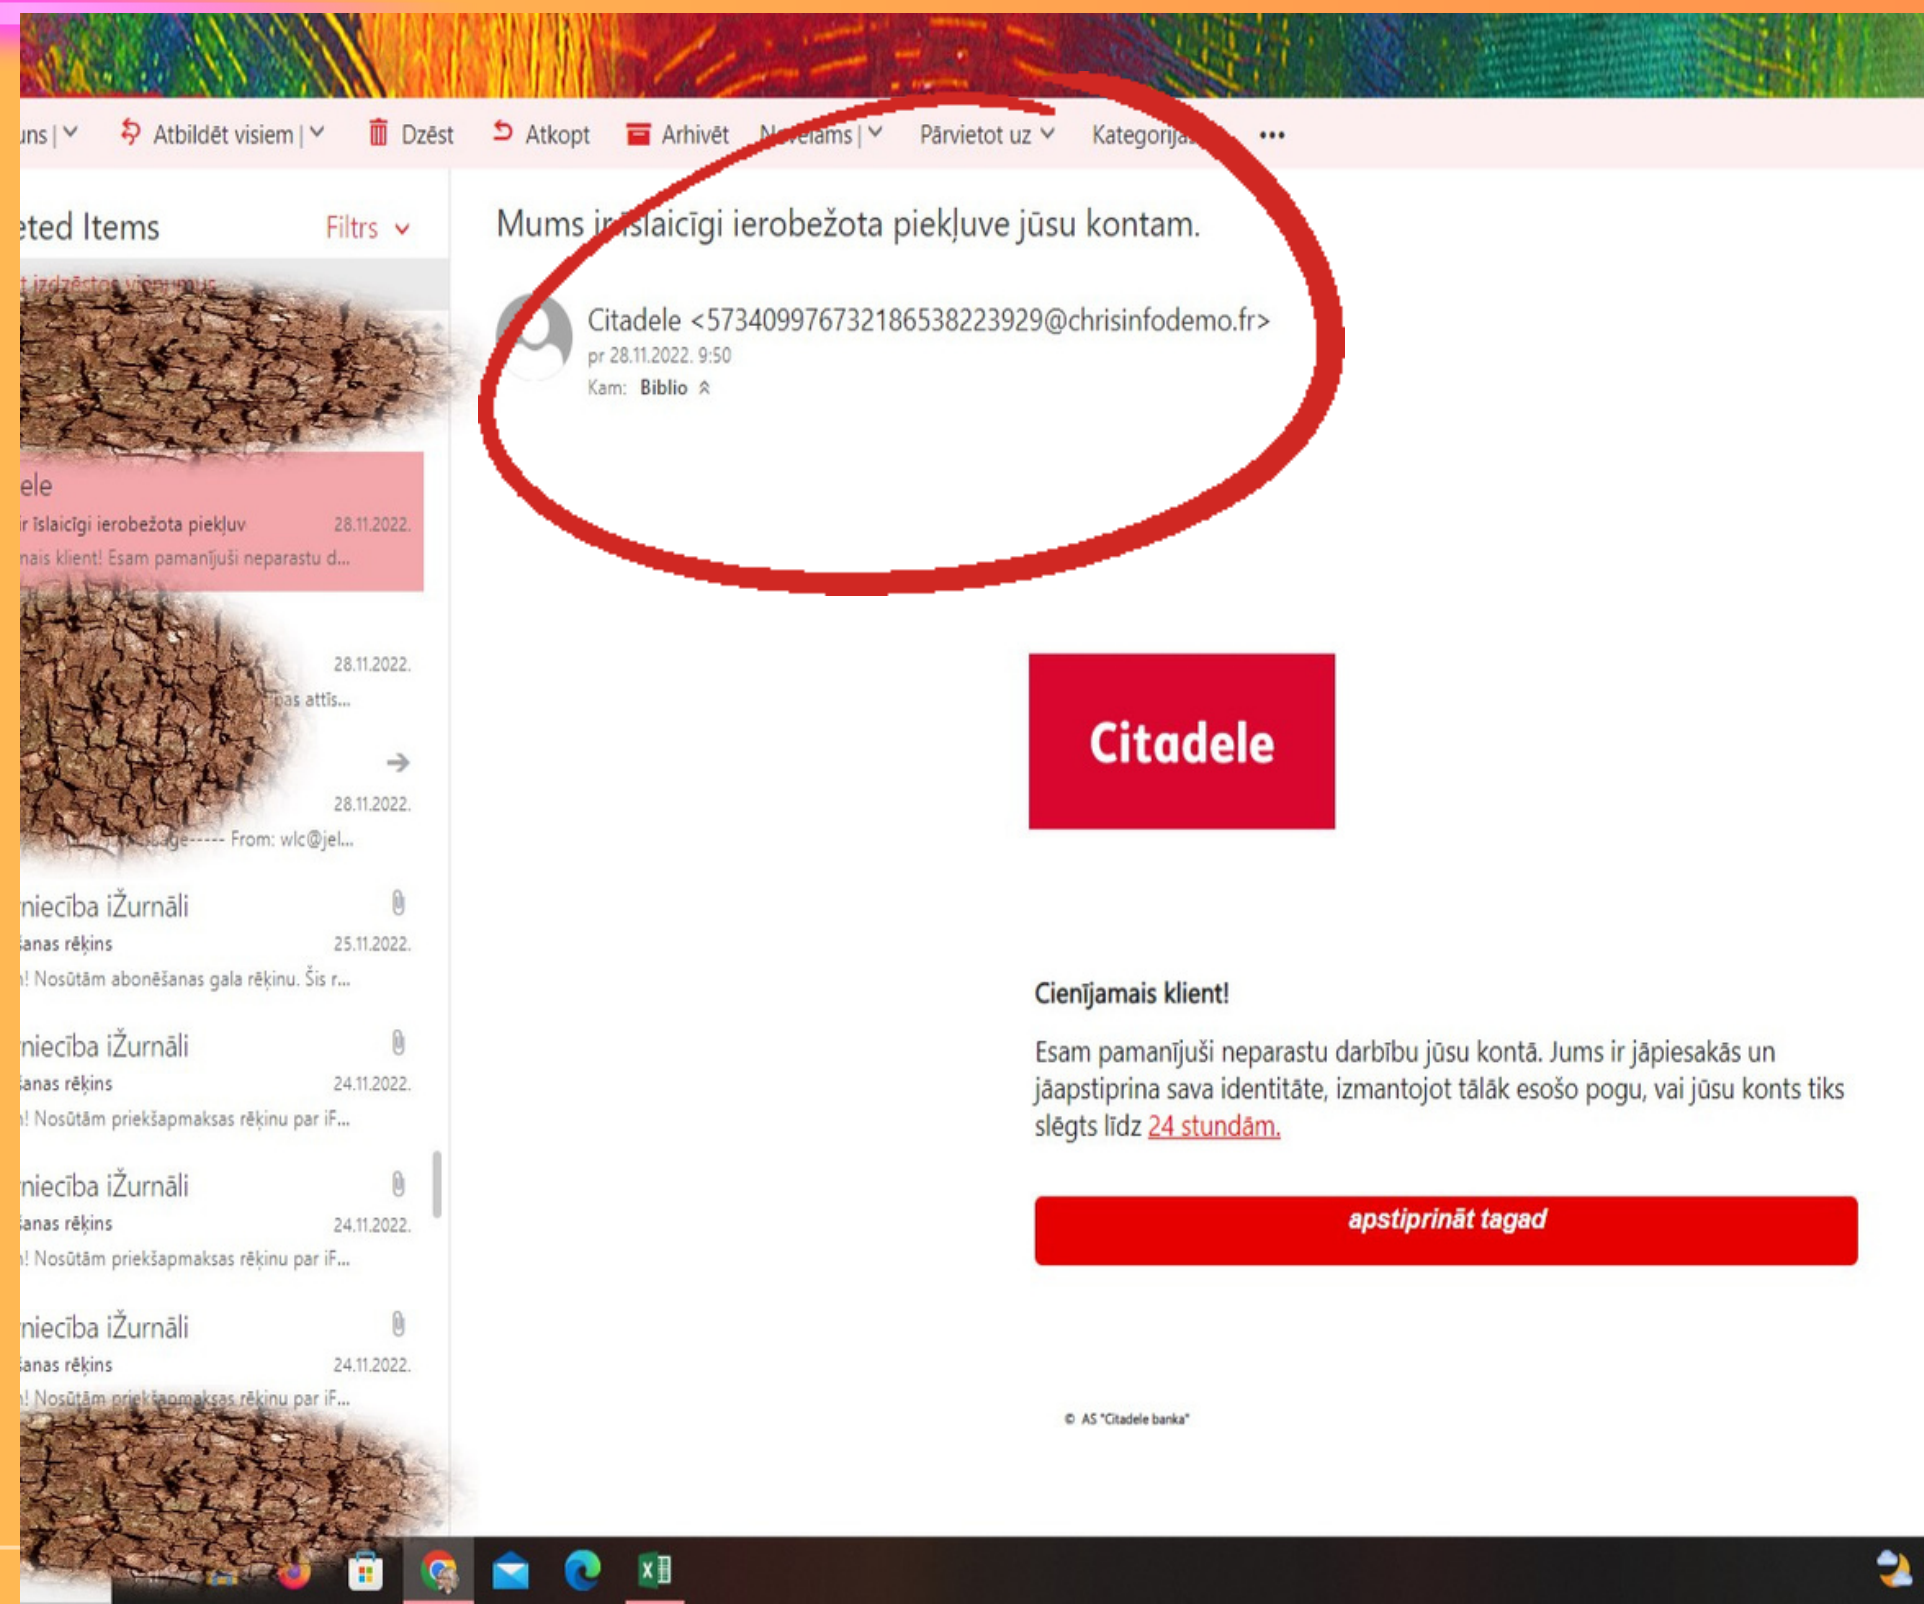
uns | Atbildēt visiem | Dzēst Atkopt Arhivēt N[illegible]ams | Pārvietot uz Kategorija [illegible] ...

eted Items Filtrs

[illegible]t izdzēstos vienumus

ele
ir īslaicīgi ierobežota piekļuv 28.11.2022.
nais klient! Esam pamanījuši neparastu d...

28.11.2022.
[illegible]as attīs...

28.11.2022.
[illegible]ge----- From: wlc@jel...

niecība iŽurnāli
šanas rēķins 25.11.2022.
! Nosūtām abonēšanas gala rēķinu. Šis r...

niecība iŽurnāli
šanas rēķins 24.11.2022.
! Nosūtām priekšapmaksas rēķinu par iF...

niecība iŽurnāli
šanas rēķins 24.11.2022.
! Nosūtām priekšapmaksas rēķinu par iF...

niecība iŽurnāli
šanas rēķins 24.11.2022.
! Nosūtām priekšapmaksas rēķinu par iF...

Mums ir īslaicīgi ierobežota piekļuve jūsu kontam.

Citadele <57340997673218653822392­9@chrisinfodemo.fr>
pr 28.11.2022. 9:50
Kam: Biblio

Citadele

Cienījamais klient!

Esam pamanījuši neparastu darbību jūsu kontā. Jums ir jāpiesakās un jāapstiprina sava identitāte, izmantojot tālāk esošo pogu, vai jūsu konts tiks slēgts līdz 24 stundām.

apstiprināt tagad

© AS "Citadele banka"